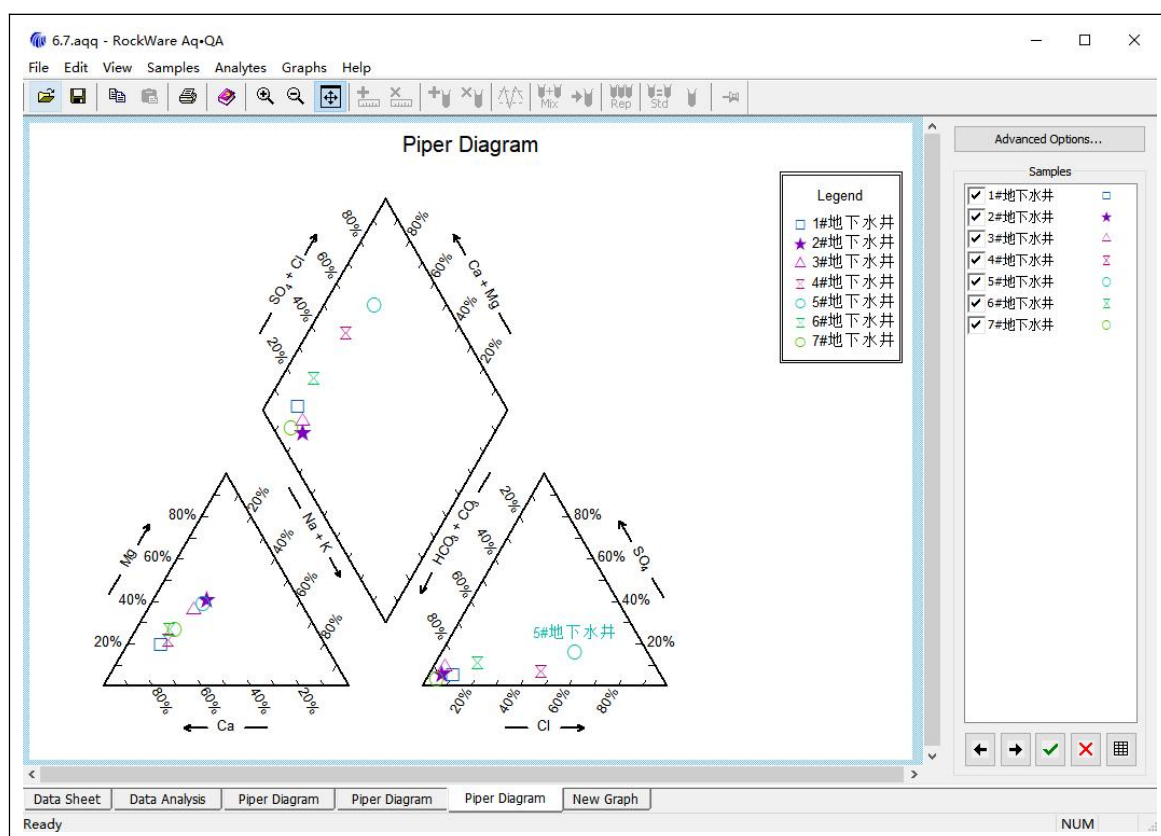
6.7.aqq - RockWare Aq•QA

File Edit View Samples Analytes Graphs Help

Mix Rep Std

Piper Diagram

Legend
1#地下水井
2#地下水井
3#地下水井
4#地下水井
5#地下水井
6#地下水井
7#地下水井

80%
60%
40%
20%
$SO_4 + Cl$
80%
60%
40%
20%
Ca + Mg

20%
40%
60%
80%
Na + K
20%
40%
60%
80%
$HCO_3 + CO_3$

80%
60%
40%
20%
Mg
80%
60%
40%
20%
Ca

80%
60%
40%
20%
$SO_4$
20%
40%
60%
80%
Cl

5#地下水井

Advanced Options...

Samples
1#地下水井
2#地下水井
3#地下水井
4#地下水井
5#地下水井
6#地下水井
7#地下水井

Data Sheet | Data Analysis | Piper Diagram | Piper Diagram | Piper Diagram | New Graph

Ready
NUM